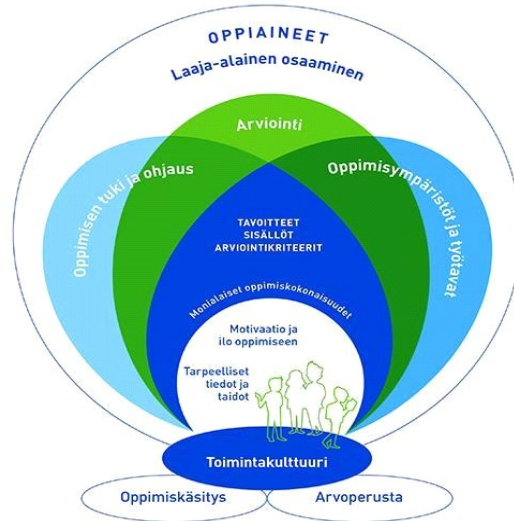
OPPIAINEET

Laaja-alainen osaaminen

Arviointi

Oppimisen tuki ja ohjaus

Oppimisympäristöt ja työtavat

TAVOITTEET
SISÄLLÖT
ARVIOINTIKRITEERIT

Monialaiset oppimiskokonaisuudet

Motivaatio ja ilo oppimiseen

Tarpeelliset tiedot ja taidot

Toimintakulttuuri

Oppimiskäsitys

Arvoperusta